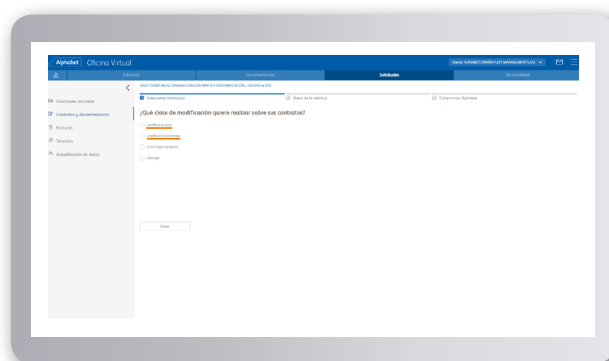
Alphabet | Oficina Virtual

Cliente: ALPHABET ESPAÑA FLEET MANAGEMENT S.A.U.

Informes | Documentación | Solicitudes | Mi movilidad

Solicitudes enviadas
Contratos y documentación
Facturas
Servicios
Actualización de datos

SOLICITUDES RELACIONADAS CON CONTRATOS Y DOCUMENTACIÓN / MODIFICACIÓN

Seleccionar vehículos | Datos de la solicitud | Comprobante Alphabet

¿Qué clase de modificación quiere realizar sobre sus contratos?

Modificar el plazo
Modificar el kilometraje
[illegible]
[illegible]

Volver